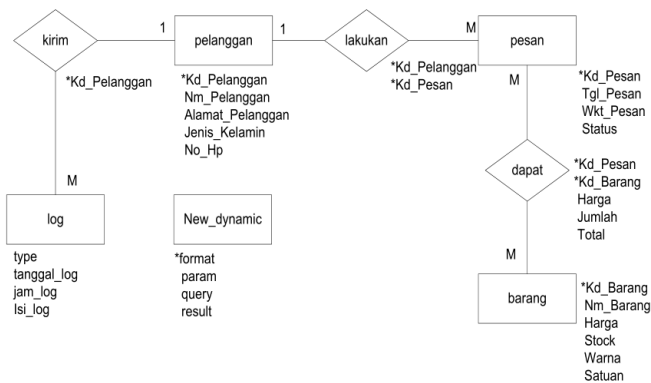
kirim

1

pelanggan

1

lakukan

M

pesan

*Kd_Pelanggan

*Kd_Pelanggan
Nm_Pelanggan
Alamat_Pelanggan
Jenis_Kelamin
No_Hp

*Kd_Pelanggan
*Kd_Pesan

M

*Kd_Pesan
Tgl_Pesan
Wkt_Pesan
Status

M

log

type
tanggal_log
jam_log
Isi_log

New_dynamic

*format
param
query
result

dapat

*Kd_Pesan
*Kd_Barang
Harga
Jumlah
Total

M

barang

*Kd_Barang
Nm_Barang
Harga
Stock
Warna
Satuan